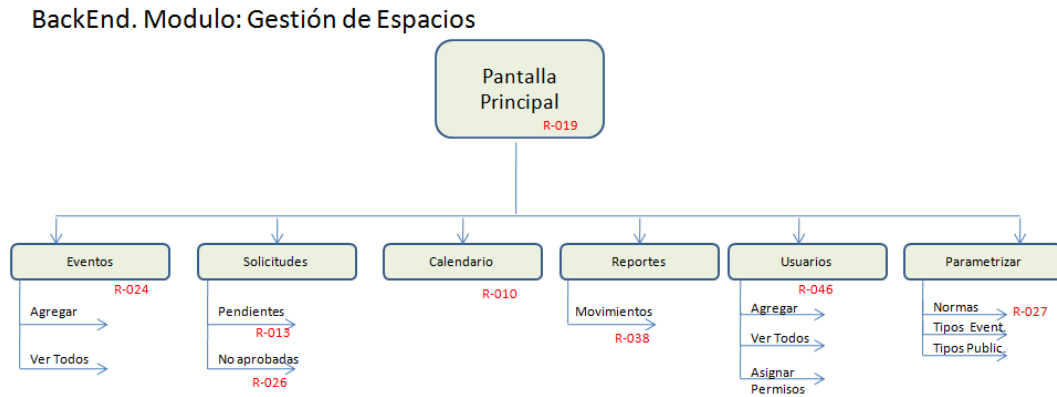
BackEnd. Modulo: Gestión de Espacios

Pantalla Principal
R-019

Eventos
R-024
Agregar
Ver Todos

Solicitudes
Pendientes
R-013
No aprobadas
R-026

Calendario
R-010

Reportes
Movimientos
R-038

Usuarios
R-046
Agregar
Ver Todos
Asignar Permisos

Parametrizar
Normas
R-027
Tipos Event
Tipos Public